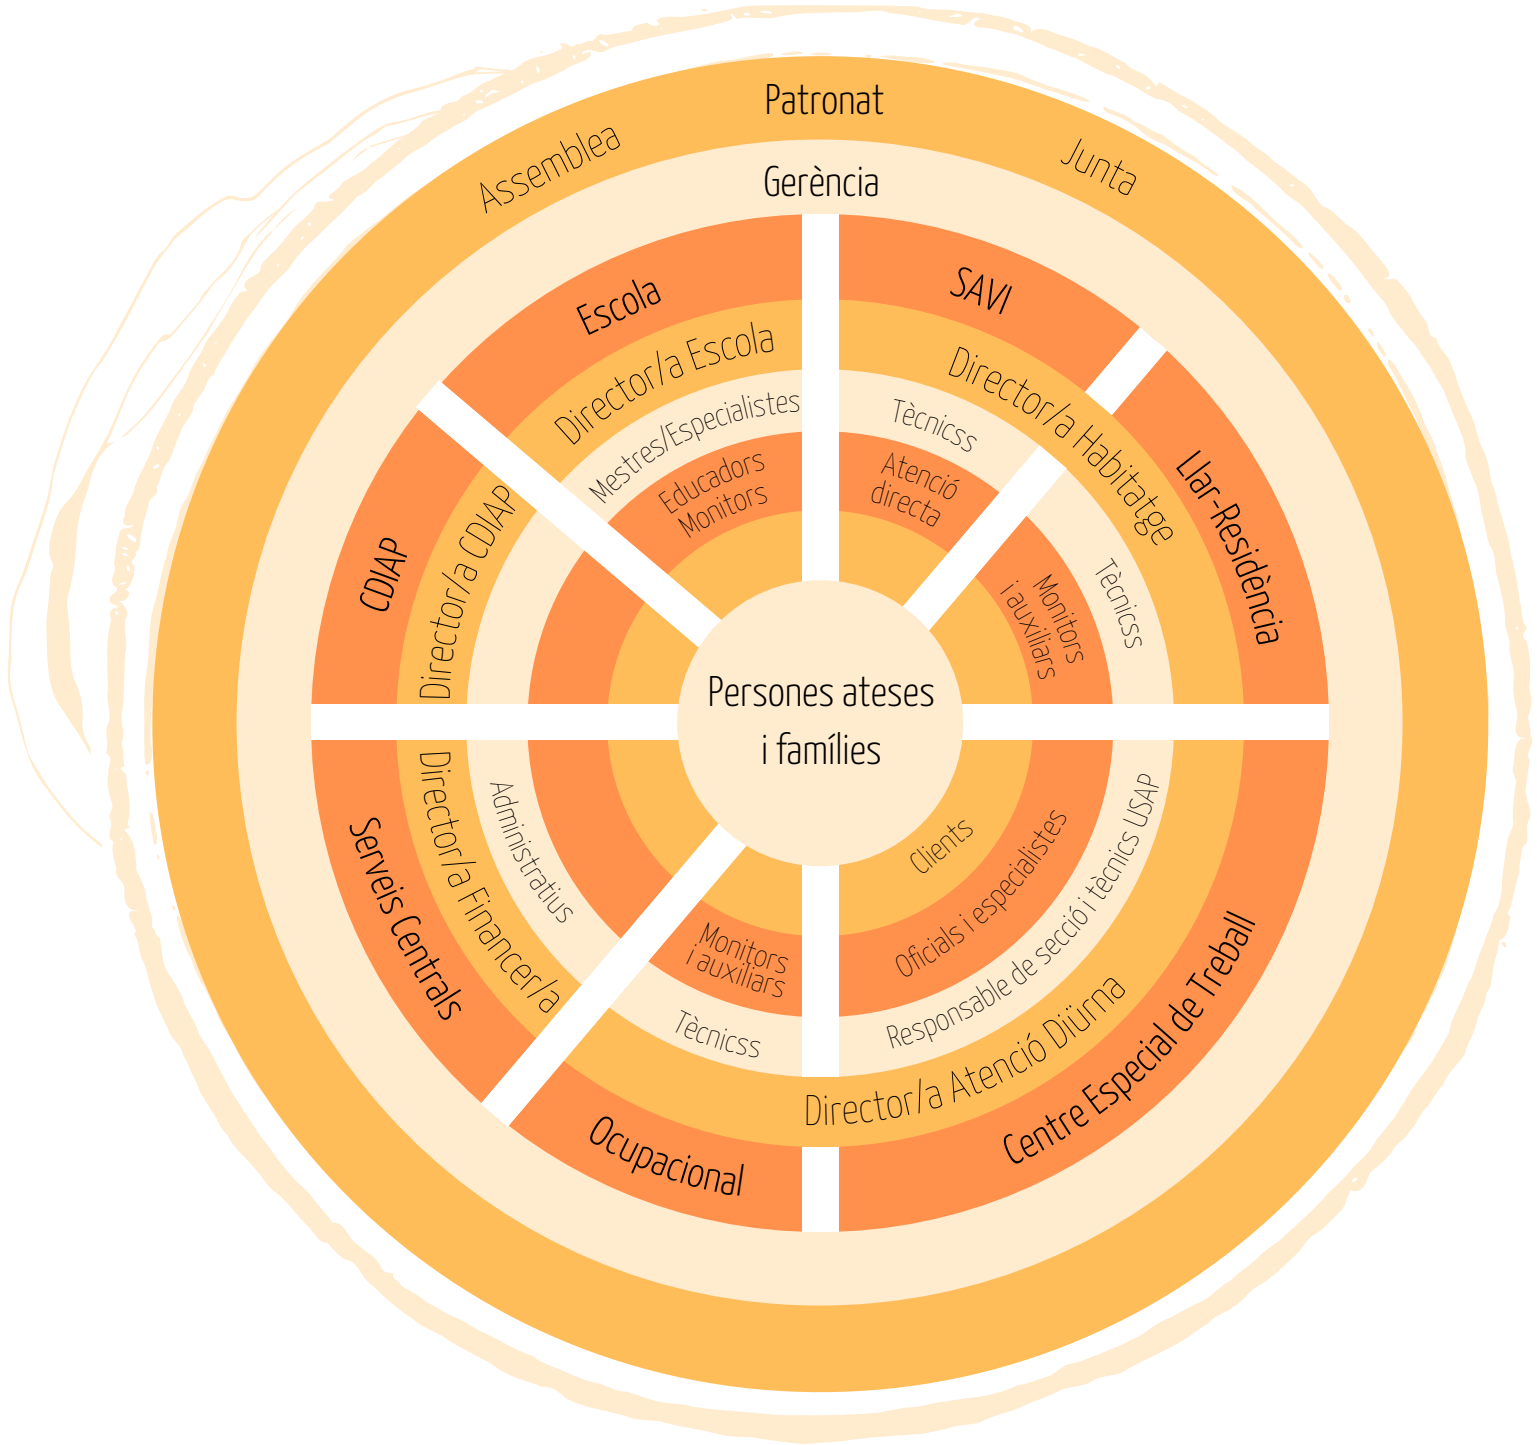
Patronat

Assemblea

Junta

Gerència

Escola

Director/a Escola

Mestres/Especialistes

Educadors
Monitors

SAVI

Director/a Habitatge

Tècnicss

Atenció
directa

Llar-Residència

Tècnicss

Monitors
i auxiliars

CDIAP

Director/a CDIAP

Persones ateses
i famílies

Serveis Centrals

Director/a Financer/a

Administratius

Monitors
i auxiliars

Tècnicss

Ocupacional

Clients

Oficials i especialistes

Responsable de secció i tècnics USAP

Director/a Atenció Diürna

Centre Especial de Treball